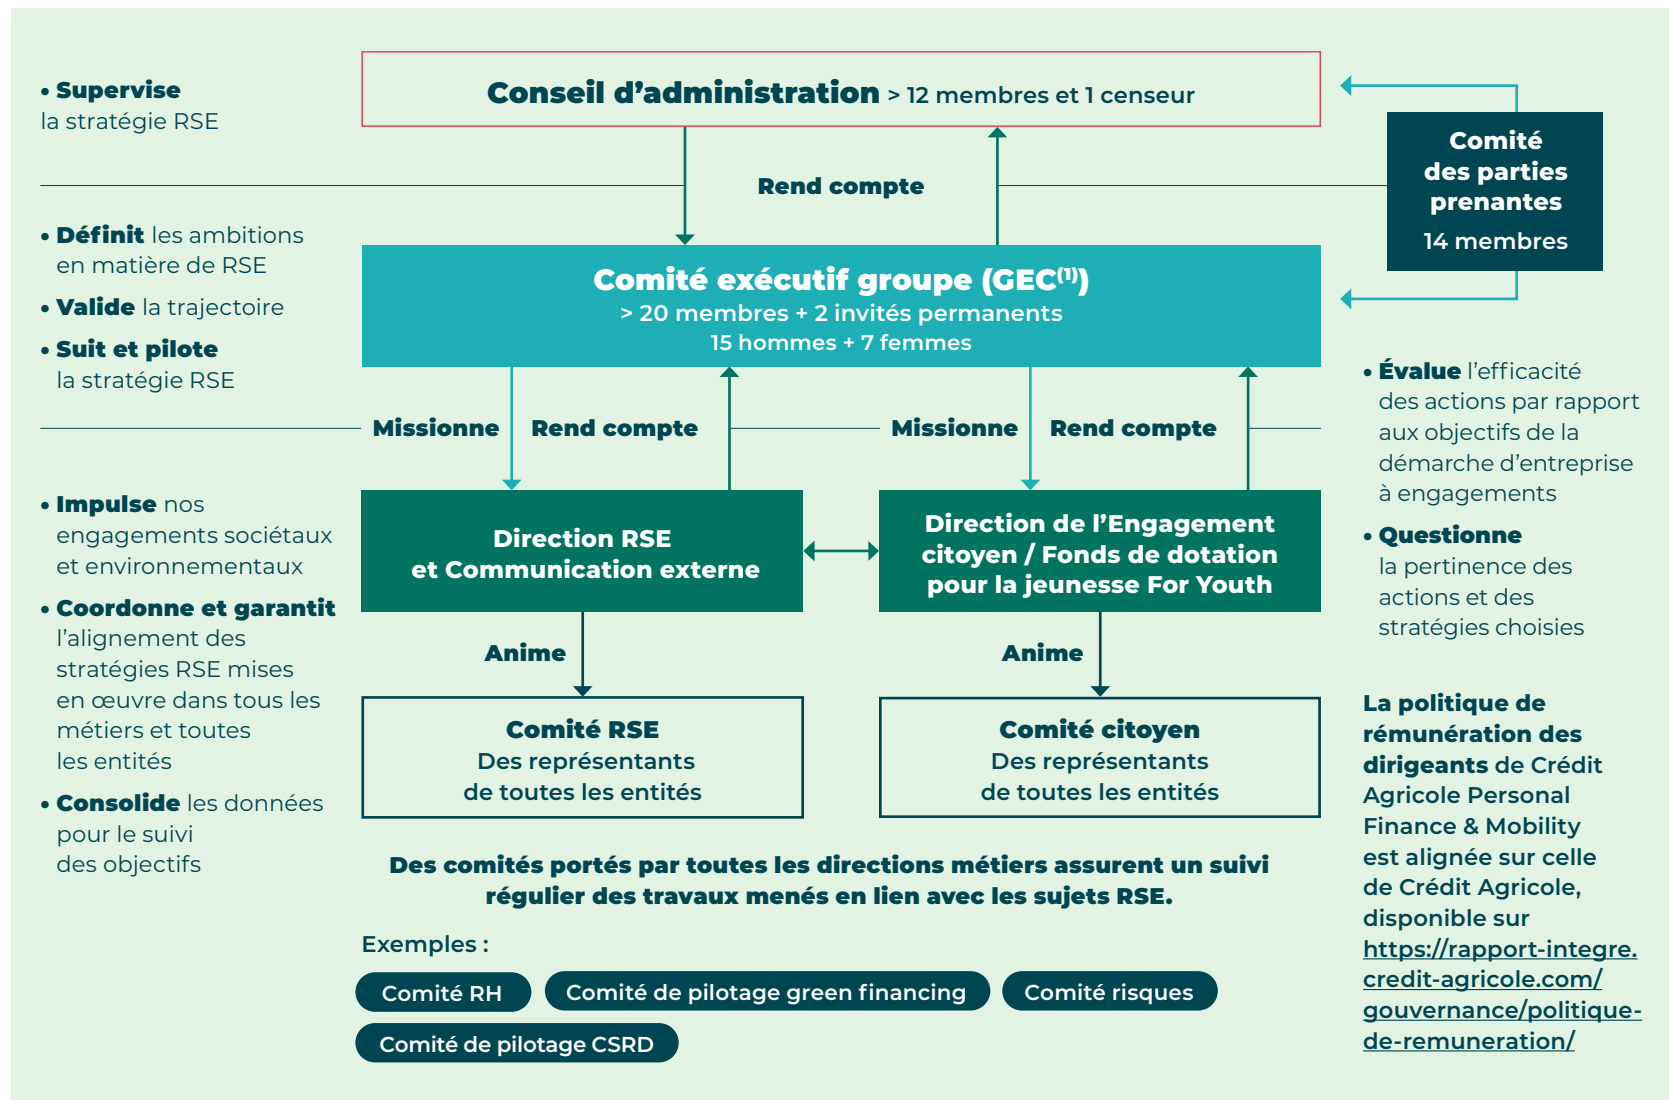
• **Supervise** la stratégie RSE

**Conseil d'administration** > 12 membres et 1 censeur

Rend compte

**Comité des parties prenantes**
14 membres

• **Définit** les ambitions en matière de RSE

• **Valide** la trajectoire

• **Suit et pilote** la stratégie RSE

**Comité exécutif groupe (GEC$^{(1)}$)**
> 20 membres + 2 invités permanents
15 hommes + 7 femmes

Missionne | Rend compte | Missionne | Rend compte

• **Évalue** l'efficacité des actions par rapport aux objectifs de la démarche d'entreprise à engagements

• **Questionne** la pertinence des actions et des stratégies choisies

• **Impulse** nos engagements sociétaux et environnementaux

• **Coordonne et garantit** l'alignement des stratégies RSE mises en œuvre dans tous les métiers et toutes les entités

• **Consolide** les données pour le suivi des objectifs

**Direction RSE et Communication externe**

**Direction de l'Engagement citoyen / Fonds de dotation pour la jeunesse For Youth**

Anime

Anime

**Comité RSE**
Des représentants de toutes les entités

**Comité citoyen**
Des représentants de toutes les entités

**Des comités portés par toutes les directions métiers assurent un suivi régulier des travaux menés en lien avec les sujets RSE.**

Exemples :

Comité RH | Comité de pilotage green financing | Comité risques
Comité de pilotage CSRD

**La politique de rémunération des dirigeants** de Crédit Agricole Personal Finance & Mobility est alignée sur celle de Crédit Agricole, disponible sur https://rapport-integre.credit-agricole.com/gouvernance/politique-de-remuneration/